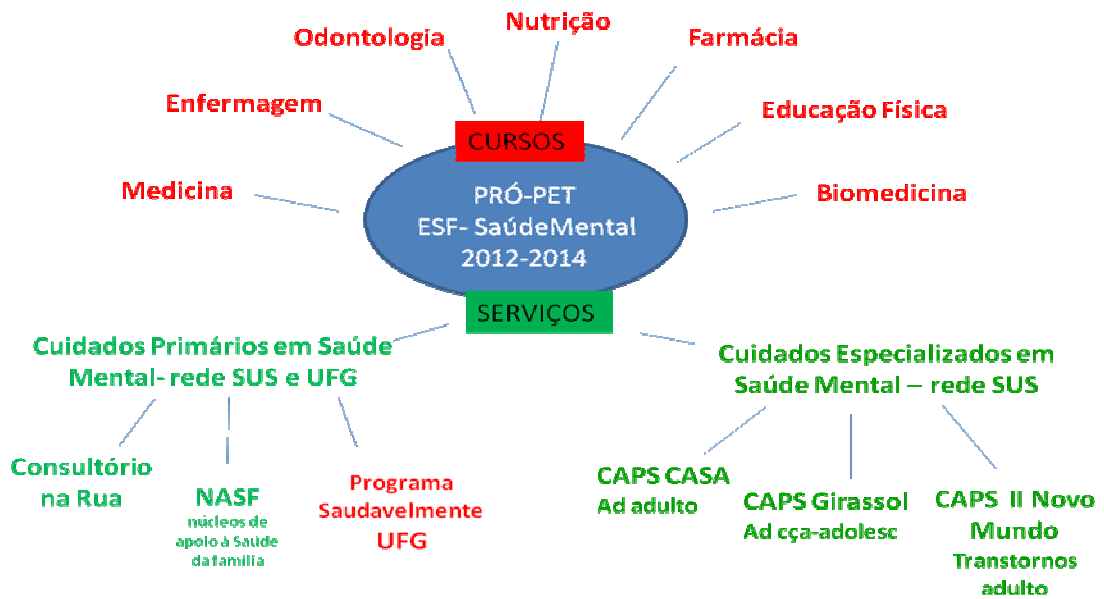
Nutrição

Odontologia

Farmácia

Enfermagem

Educação Física

CURSOS

Medicina

PRÓ-PET
ESF- SaúdeMental
2012-2014

Biomedicina

SERVIÇOS

Cuidados Primários em Saúde Mental- rede SUS e UFG

Cuidados Especializados em Saúde Mental – rede SUS

Consultório na Rua

NASF
núcleos de apoio à Saúde da família

Programa Saudavelmente UFG

CAPS CASA
Ad adulto

CAPS Girassol
Ad cça-adolesc

CAPS II Novo Mundo
Transtornos adulto